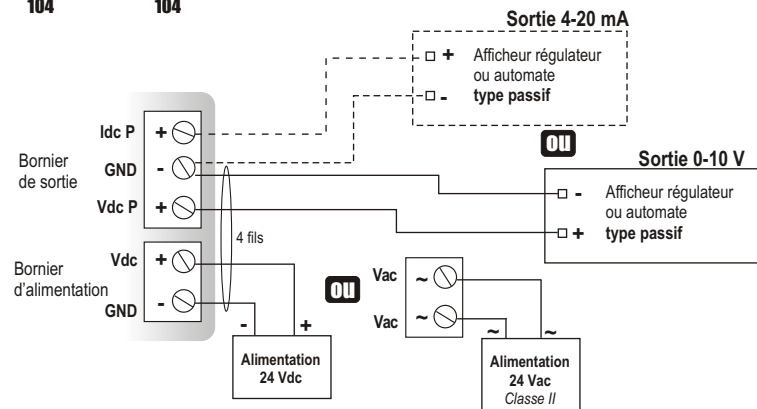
104 104

Sortie 4-20 mA

+ Afficheur régulateur ou automate
- type passif

OU

Sortie 0-10 V

- Afficheur régulateur ou automate
+ type passif

Bornier de sortie

Idc P +
GND -
Vdc P +

4 fils

Bornier d'alimentation

Vdc +
GND -

OU

Vac ~
Vac ~

- +
Alimentation 24 Vdc

~ ~
Alimentation 24 Vac Classe II